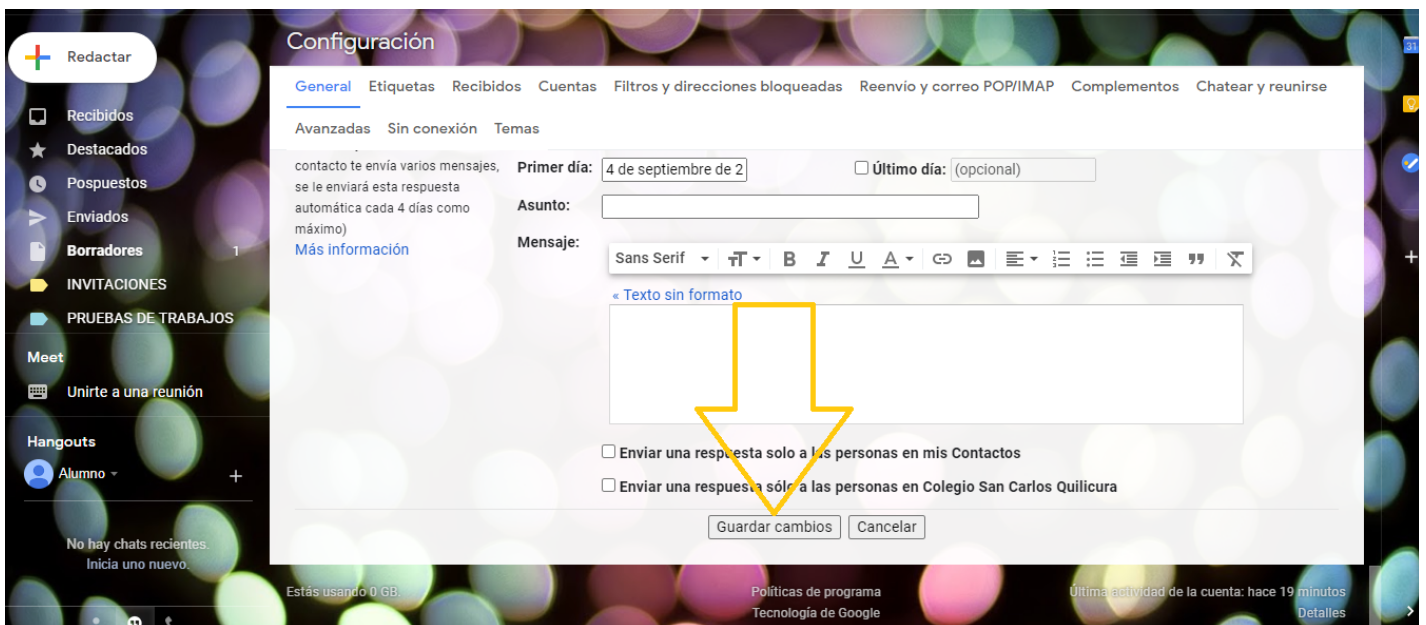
Redactar

Recibidos
Destacados
Pospuestos
Enviados
Borradores 1
INVITACIONES
PRUEBAS DE TRABAJOS

Meet
Unirte a una reunión

Hangouts
Alumno

No hay chats recientes. Inicia uno nuevo.

Configuración

General Etiquetas Recibidos Cuentas Filtros y direcciones bloqueadas Reenvío y correo POP/IMAP Complementos Chatear y reunirse

Avanzadas Sin conexión Temas

contacto te envía varios mensajes, se le enviará esta respuesta automática cada 4 días como máximo)
Más información

Primer día: 4 de septiembre de 2
Último día: (opcional)
Asunto:
Mensaje:
Sans Serif
« Texto sin formato

Enviar una respuesta solo a las personas en mis Contactos
Enviar una respuesta sólo a las personas en Colegio San Carlos Quilicura

Guardar cambios Cancelar

Estás usando 0 GB.
Políticas de programa
Tecnología de Google
Última actividad de la cuenta: hace 19 minutos
Detalles